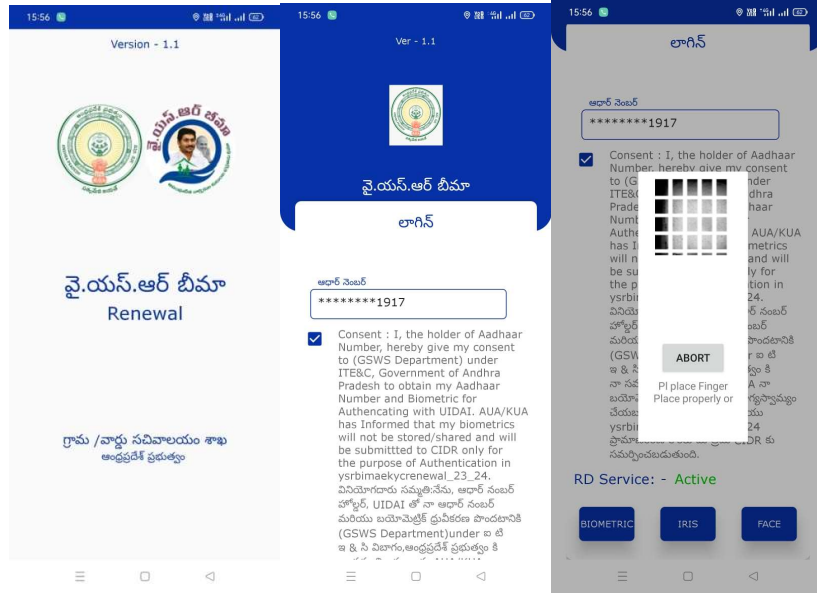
15:56

Version - 1.1

వై.యస్.ఆర్ బీమా
Renewal

గ్రామ /వార్డు సచివాలయం శాఖ
ఆంధ్రప్రదేశ్ ప్రభుత్వం

15:56

Ver - 1.1

వై.యస్.ఆర్ బీమా

లాగిన్

ఆధార్ నెంబర్
********1917

Consent : I, the holder of Aadhaar Number, hereby give my consent to (GSWS Department) under ITE&C, Government of Andhra Pradesh to obtain my Aadhaar Number and Biometric for Authencating with UIDAI. AUA/KUA has Informed that my biometrics will not be stored/shared and will be submittted to CIDR only for the purpose of Authentication in ysrbimaekycrenewal_23_24. వినియోగదారు సమ్మతి:నేను, ఆధార్ నంబర్ హోల్డర్, UIDAI తో నా ఆధార్ నంబర్ మరియు బయోమెట్రిక్ ధ్రువీకరణ పొందటానికి (GSWS Department)under ఐ టి ఇ & సి విభాగం,ఆంధ్రప్రదేశ్ ప్రభుత్వం కి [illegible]

15:56

లాగిన్

ఆధార్ నెంబర్
********1917

Consent : I, the holder of Aadhaar Number, hereby give my consent to (G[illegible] nder ITE&C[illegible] ndhra Prade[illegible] haar Numb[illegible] Authe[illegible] AUA/KUA has I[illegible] ometrics will n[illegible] and will be su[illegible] ly for the p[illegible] tion in ysrbi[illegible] 24. వినియో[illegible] ర్ నంబర్ హోల్డర్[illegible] ంబర్ మరియ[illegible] ొందటానికి (GSW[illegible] r ఐ టి ఇ & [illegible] ం కి నా సమ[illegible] A నా బయో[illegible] స్వామ్యం చేయబ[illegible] యు ysrbi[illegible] 24 ప్రామా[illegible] CIDR కు సమర్పించబడుతుంది.

ABORT

Pl place Finger Place properly or

RD Service: - Active

BIOMETRIC

IRIS

FACE